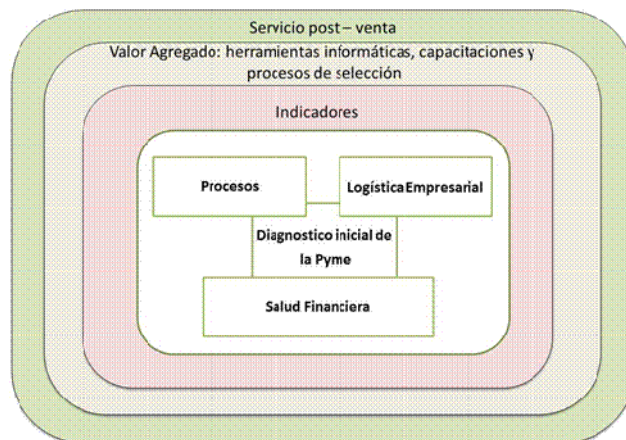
Servicio post – venta

Valor Agregado: herramientas informáticas, capacitaciones y procesos de selección

Indicadores

Procesos

Logística Empresarial

Diagnostico inicial de la Pyme

Salud Financiera